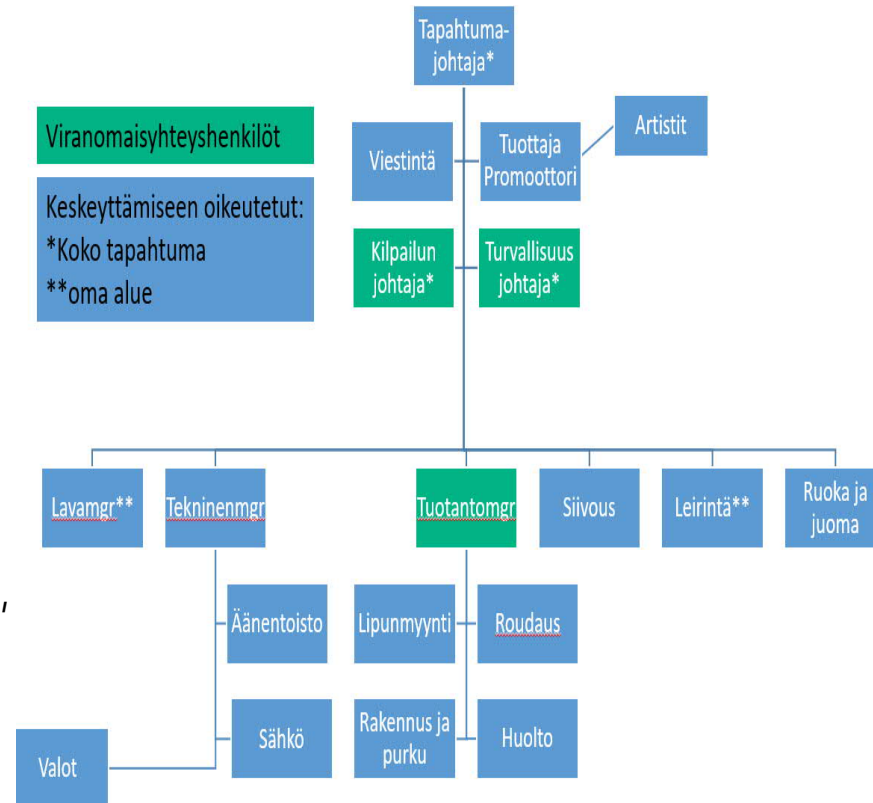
Tapahtuma-johtaja*

Viranomaisyhteyshenkilöt

Keskeyttämiseen oikeutetut:
*Koko tapahtuma
**oma alue

Viestintä

Tuottaja Promoottori

Artistit

Kilpailun johtaja*

Turvallisuus johtaja*

Lavamgr**

Tekninenmgr

Tuotantomgr

Siivous

Leirintä**

Ruoka ja juoma

Äänentoisto

Sähkö

Valot

Lipunmyynti

Roudaus

Rakennus ja purku

Huolto